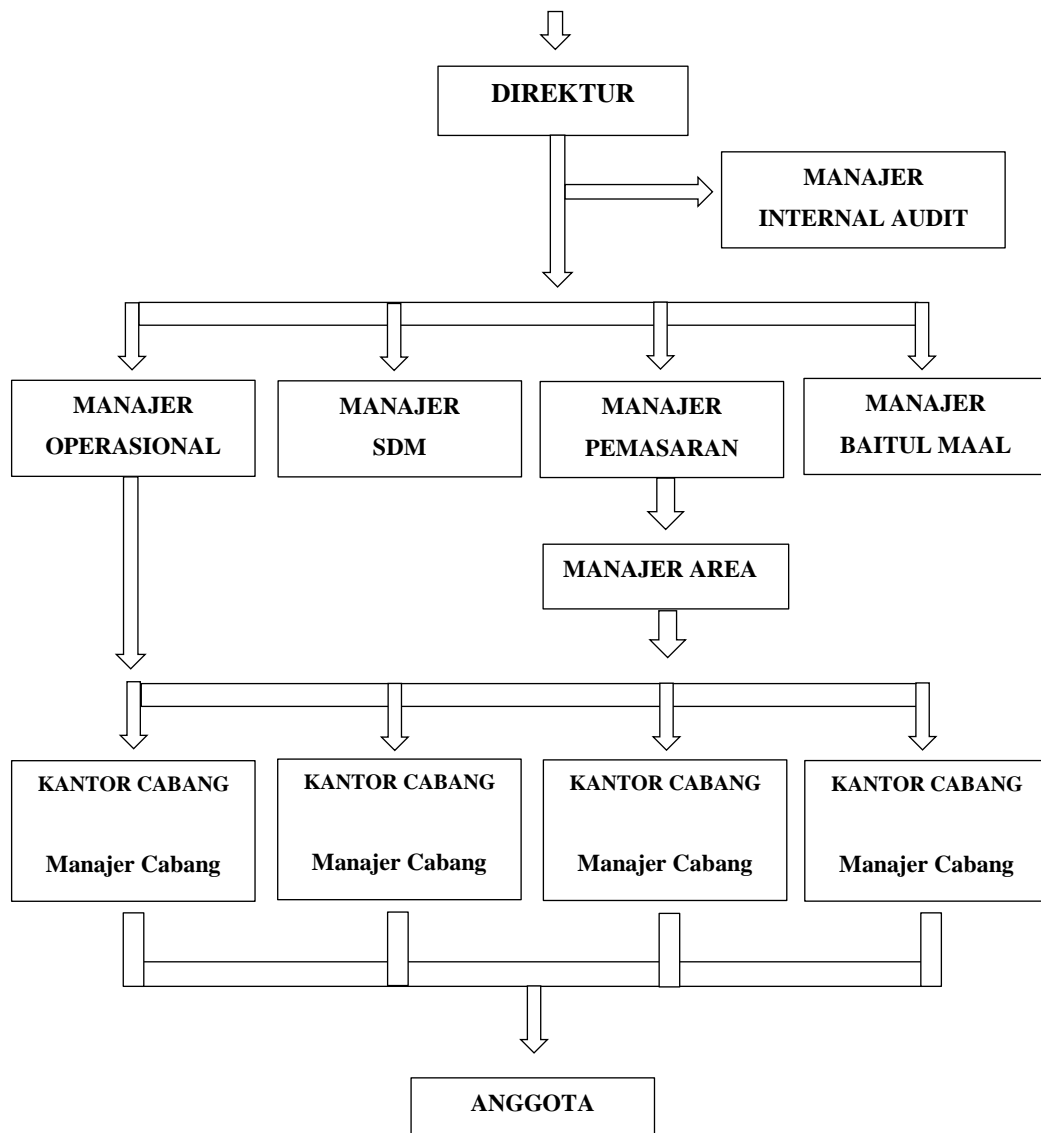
DIREKTUR

MANAJER INTERNAL AUDIT

MANAJER OPERASIONAL

MANAJER SDM

MANAJER PEMASARAN

MANAJER BAITUL MAAL

MANAJER AREA

KANTOR CABANG

Manajer Cabang

KANTOR CABANG

Manajer Cabang

KANTOR CABANG

Manajer Cabang

KANTOR CABANG

Manajer Cabang

ANGGOTA